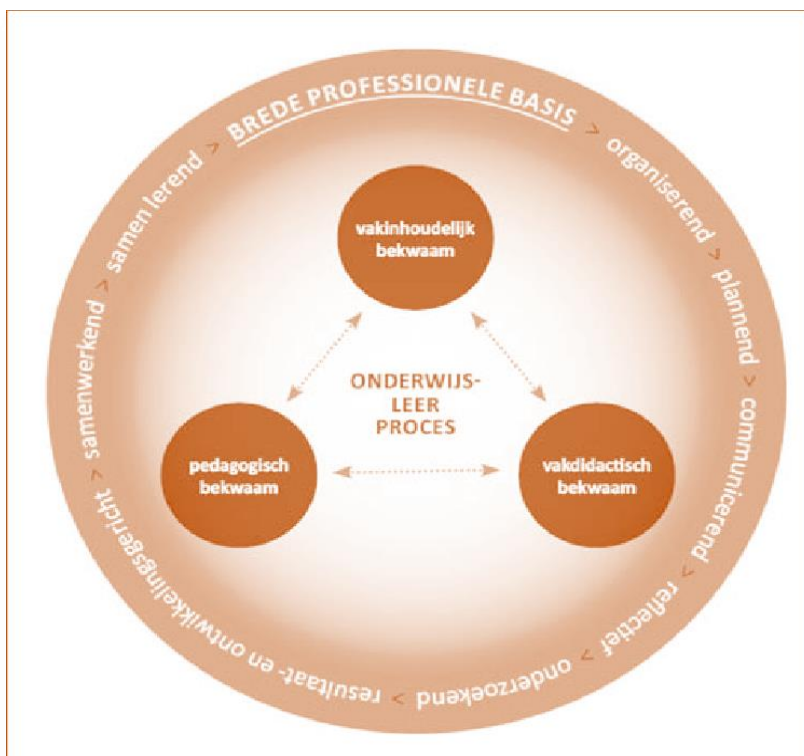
BREDE PROFESSIONELE BASIS > organiserend > plannend > communicerend > reflectief > onderzoekend > resultaat- en ontwikkelingsgericht > samenwerkend > samen lerend >

vakinhoudelijk bekwaam

ONDERWIJS-LEER PROCES

pedagogisch bekwaam

vakdidactisch bekwaam